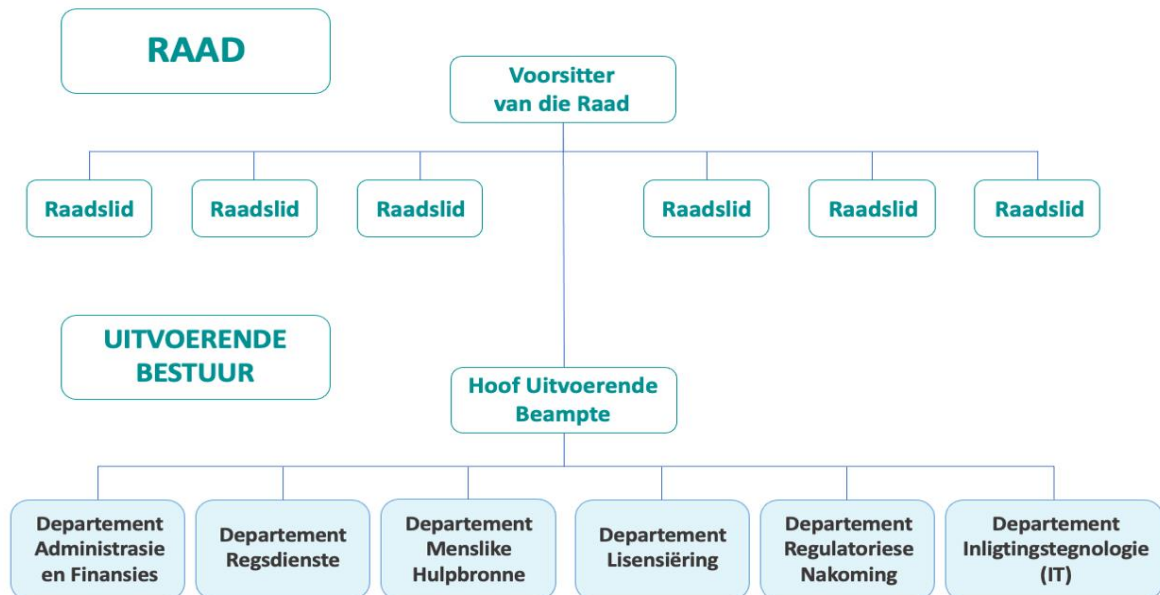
RAAD

Voorsitter van die Raad

Raadslid

Raadslid

Raadslid

Raadslid

Raadslid

Raadslid

UITVOERENDE BESTUUR

Hoof Uitvoerende Beampte

Departement Administrasie en Finansies

Departement Regsdienste

Departement Menslike Hulpbronne

Departement Lisensiëring

Departement Regulatoriese Nakoming

Departement Inligtingstegnologie (IT)